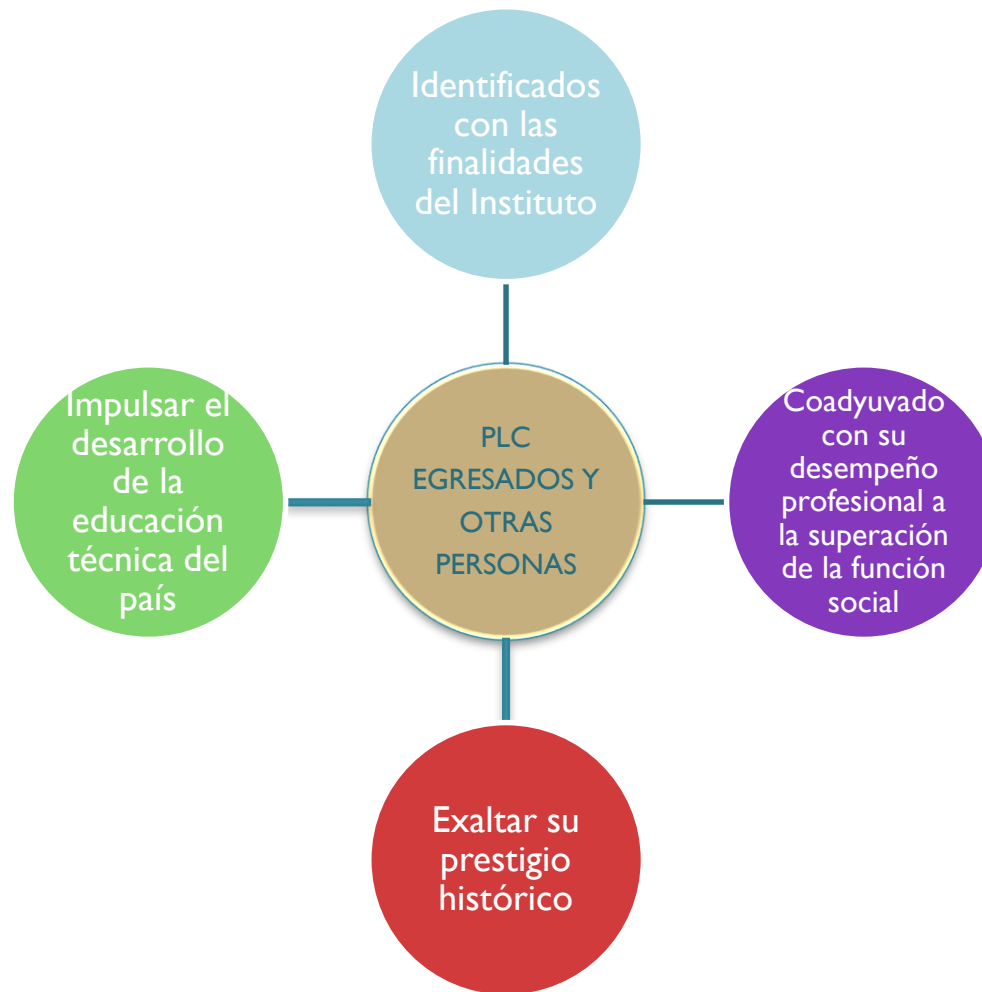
Identificados con las finalidades del Instituto

Impulsar el desarrollo de la educación técnica del país

PLC EGRESADOS Y OTRAS PERSONAS

Coadyuvado con su desempeño profesional a la superación de la función social

Exaltar su prestigio histórico